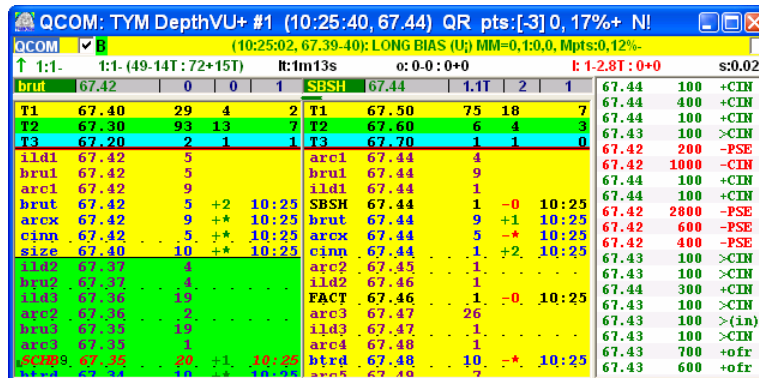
QCOM: TYM DepthVU+ #1 (10:25:40, 67.44) QR pts:[-3] 0, 17%+ N!

QCOM ✓ B (10:25:02, 67.39-40): LONG BIAS (U;) MM=0,1:0,0, Mpts:0,12%-

↑ 1:1- 1:1- (49-14T : 72+15T) lt:1m13s o: 0-0 : 0+0 l: 1-2.8T : 0+0 s:0.02

| brut | 67.42 | 0 | 0 | 1 |
|---|---|---|---|---|
| T1 | 67.40 | 29 | 4 | 2 |
| T2 | 67.30 | 93 | 13 | 7 |
| T3 | 67.20 | 2 | 1 | 1 |
| ild1 | 67.42 | 5 | | |
| bru1 | 67.42 | 5 | | |
| arc1 | 67.42 | 9 | | |
| brut | 67.42 | 5 | +2 | 10:25 |
| arcx | 67.42 | 9 | +* | 10:25 |
| cinn | 67.42 | 5 | +* | 10:25 |
| size | 67.40 | 10 | +* | 10:25 |
| ild2 | 67.37 | 4 | | |
| bru2 | 67.37 | 4 | | |
| ild3 | 67.36 | 19 | | |
| arc2 | 67.36 | 2 | | |
| bru3 | 67.35 | 19 | | |
| arc3 | 67.35 | 1 | | |
| SCHB9 | 67.35 | 20 | +1 | 10:25 |
| btrd | 67.34 | 10 | +* | 10:25 |

| SBSH | 67.44 | 1.1T | 2 | 1 |
|---|---|---|---|---|
| T1 | 67.50 | 75 | 18 | 7 |
| T2 | 67.60 | 6 | 4 | 3 |
| T3 | 67.70 | 1 | 1 | 0 |
| arc1 | 67.44 | 4 | | |
| bru1 | 67.44 | 9 | | |
| ild1 | 67.44 | 1 | | |
| SBSH | 67.44 | 1 | -0 | 10:25 |
| brut | 67.44 | 9 | +1 | 10:25 |
| arcx | 67.44 | 5 | -* | 10:25 |
| cinn | 67.44 | 1 | +2 | 10:25 |
| arc2 | 67.45 | 1 | | |
| ild2 | 67.46 | 1 | | |
| FACT | 67.46 | 1 | -0 | 10:25 |
| arc3 | 67.47 | 26 | | |
| ild3 | 67.47 | 1 | | |
| bru2 | 67.48 | 1 | | |
| btrd | 67.48 | 10 | -* | 10:25 |
| arc5 | 67.49 | 7 | | |

| 67.44 | 100 | +CIN |
|---|---|---|
| 67.44 | 400 | +CIN |
| 67.44 | 100 | +CIN |
| 67.43 | 100 | >CIN |
| 67.42 | 200 | -PSE |
| 67.42 | 1000 | -CIN |
| 67.44 | 100 | +CIN |
| 67.44 | 100 | +CIN |
| 67.42 | 2800 | -PSE |
| 67.42 | 600 | -PSE |
| 67.42 | 400 | -PSE |
| 67.43 | 100 | >CIN |
| 67.43 | 100 | >CIN |
| 67.44 | 300 | +CIN |
| 67.43 | 100 | >CIN |
| 67.43 | 100 | >(in) |
| 67.43 | 100 | >CIN |
| 67.43 | 700 | +ofr |
| 67.43 | 600 | +ofr |